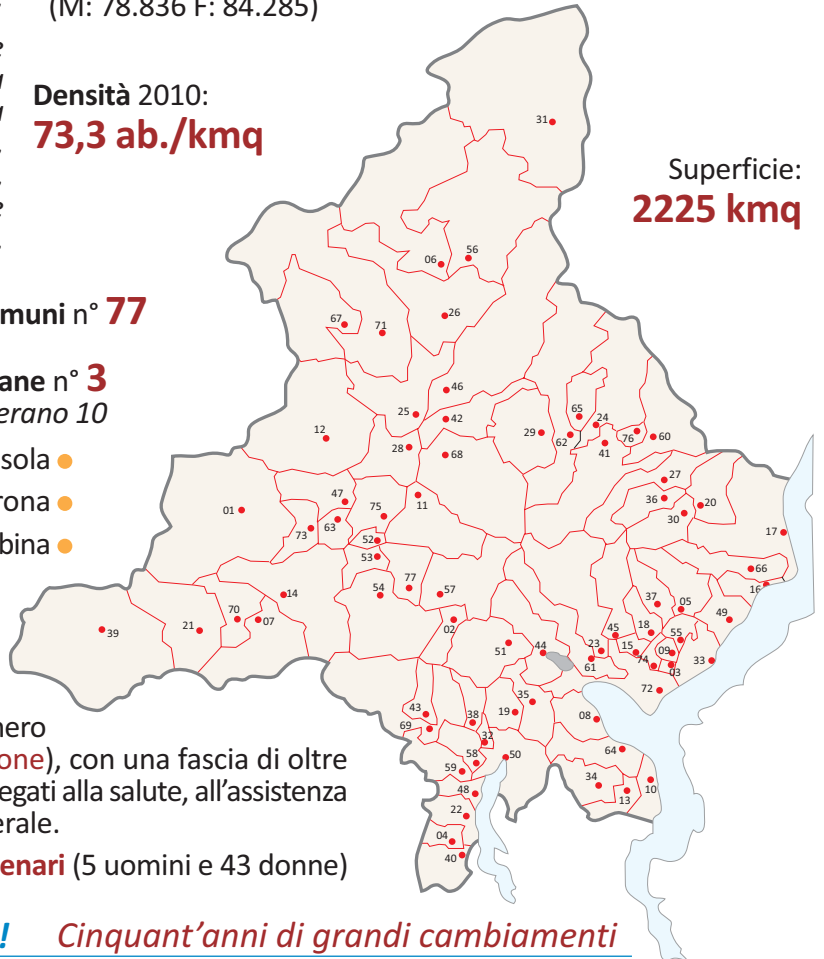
(M: 78.836 F: 84.285)

Densità 2010:
73,3 ab./kmq

Superficie:
2225 kmq

muni n° 77

ane n° 3
erano 10

sola
rona
bina

31
06 56
67 71 26
46
25 42
12 65 24
28 68 29 62 76 60
41
27
47 36 20
01 75 11 30
73 63 17
52
53
66
77 16
54 57
14 37 05
70 49
39 21 07 02 18 55
45
23
51 44 15 09
61 74 33
03
72
35
43 08
38 19
69
32
64
58 50
59
34
48 10
13
22
04
40

nero
one), con una fascia di oltre
egati alla salute, all'assistenza
erale.

enari (5 uomini e 43 donne)

! Cinquant'anni di grandi cambiamenti